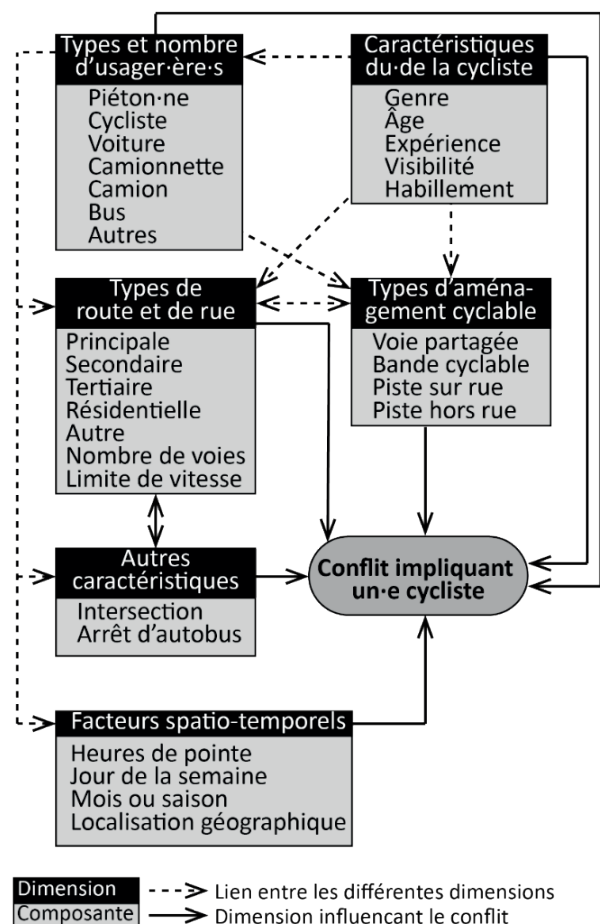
Types et nombre d'usager·ère·s
Piéton·ne
Cycliste
Voiture
Camionnette
Camion
Bus
Autres

Caractéristiques du·de la cycliste
Genre
Âge
Expérience
Visibilité
Habillement

Types de route et de rue
Principale
Secondaire
Tertiaire
Résidentielle
Autre
Nombre de voies
Limite de vitesse

Types d'aménagement cyclable
Voie partagée
Bande cyclable
Piste sur rue
Piste hors rue

Autres caractéristiques
Intersection
Arrêt d'autobus

Conflit impliquant un·e cycliste

Facteurs spatio-temporels
Heures de pointe
Jour de la semaine
Mois ou saison
Localisation géographique

Dimension
Composante
Lien entre les différentes dimensions
Dimension influencant le conflit